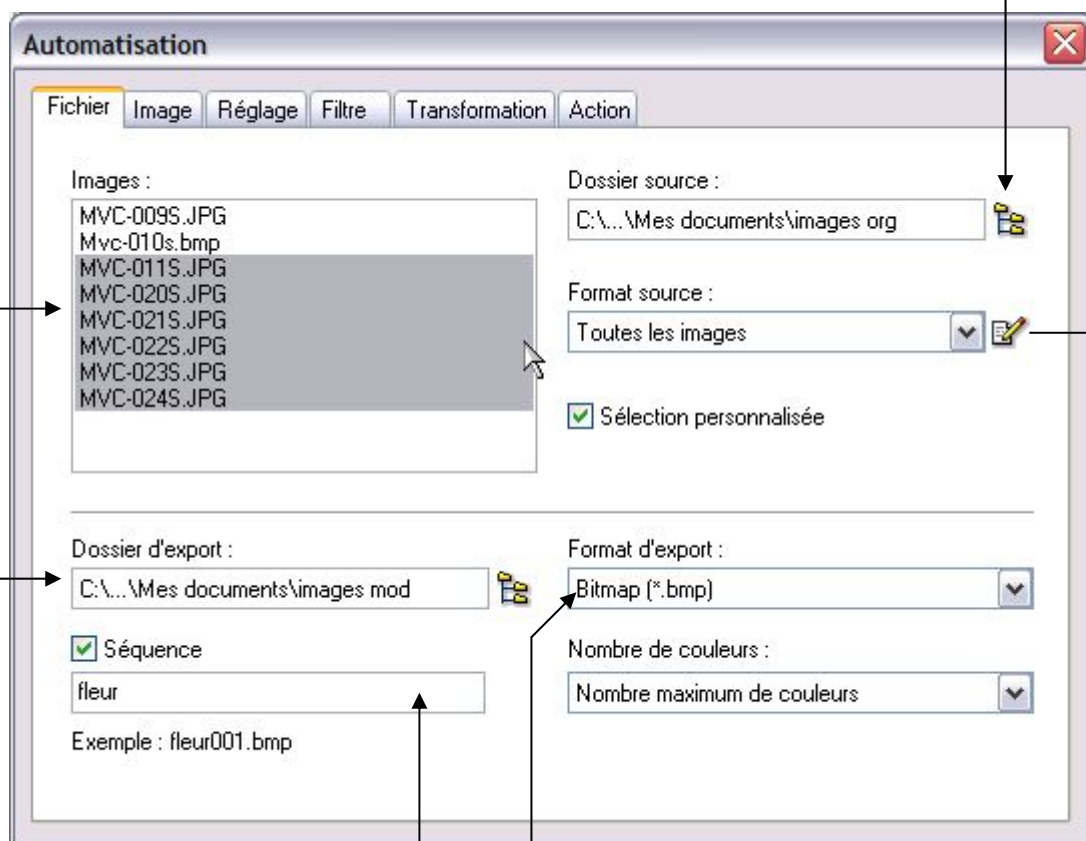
Automatisation

Fichier | Image | Réglage | Filtre | Transformation | Action

Images :

MVC-009S.JPG
Mvc-010s.bmp
MVC-011S.JPG
MVC-020S.JPG
MVC-021S.JPG
MVC-022S.JPG
MVC-023S.JPG
MVC-024S.JPG

Dossier source :

C:\...\Mes documents\images org

Format source :

Toutes les images

Sélection personnalisée

Dossier d'export :

C:\...\Mes documents\images mod

Séquence

fleur

Exemple : fleur001.bmp

Format d'export :

Bitmap (*.bmp)

Nombre de couleurs :

Nombre maximum de couleurs